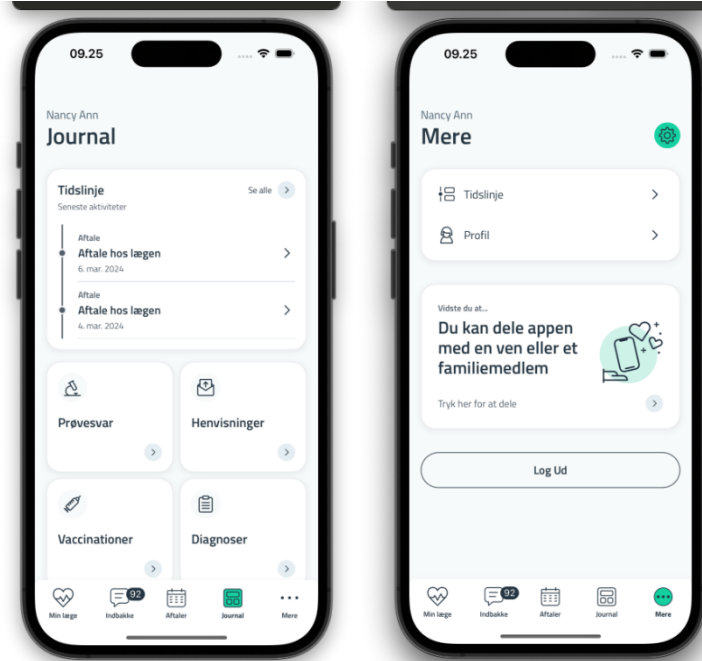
09.25

Nancy Ann
Journal

Tidslinje
Seneste aktiviteter
Se alle

Aftale
Aftale hos lægen
6. mar. 2024

Aftale
Aftale hos lægen
4. mar. 2024

Prøvesvar

Henvisninger

Vaccinationer

Diagnoser

Min læge
92
Indbakke
Aftaler
Journal
Mere

09.25

Nancy Ann
Mere

Tidslinje

Profil

Vidste du at...
Du kan dele appen med en ven eller et familiemedlem

Tryk her for at dele

Log Ud

Min læge
92
Indbakke
Aftaler
Journal
Mere